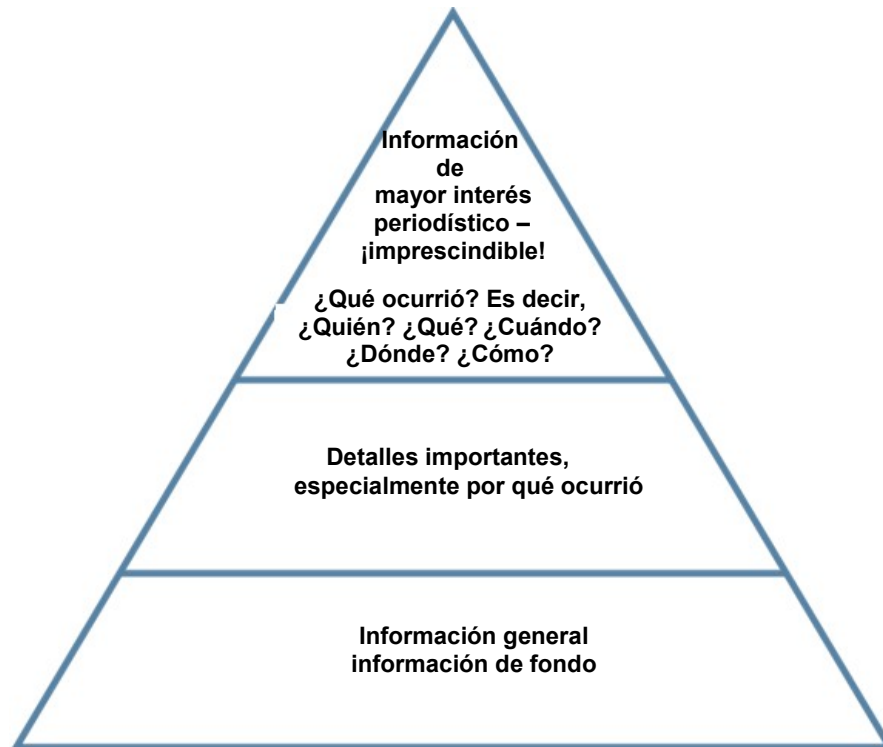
Información de mayor interés periodístico – ¡imprescindible!

¿Qué ocurrió? Es decir, ¿Quién? ¿Qué? ¿Cuándo? ¿Dónde? ¿Cómo?

Detalles importantes, especialmente por qué ocurrió

Información general información de fondo